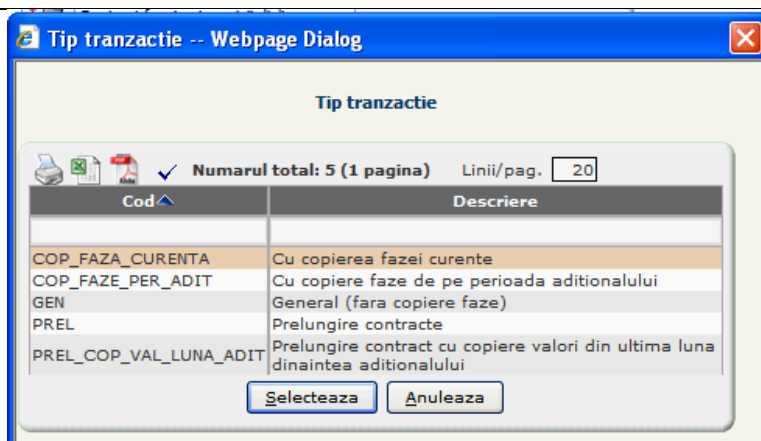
Tip tranzactie -- Webpage Dialog

Tip tranzactie

Numarul total: 5 (1 pagina) Linii/pag. 20

| Cod | Descriere |
|---|---|
| | |
| COP_FAZA_CURENTA | Cu copierea fazei curente |
| COP_FAZE_PER_ADIT | Cu copiere faze de pe perioada aditionalului |
| GEN | General (fara copiere faze) |
| PREL | Prelungire contracte |
| PREL_COP_VAL_LUNA_ADIT | Prelungire contract cu copiere valori din ultima luna dinaintea aditionalului |

Selecteaza Anuleaza